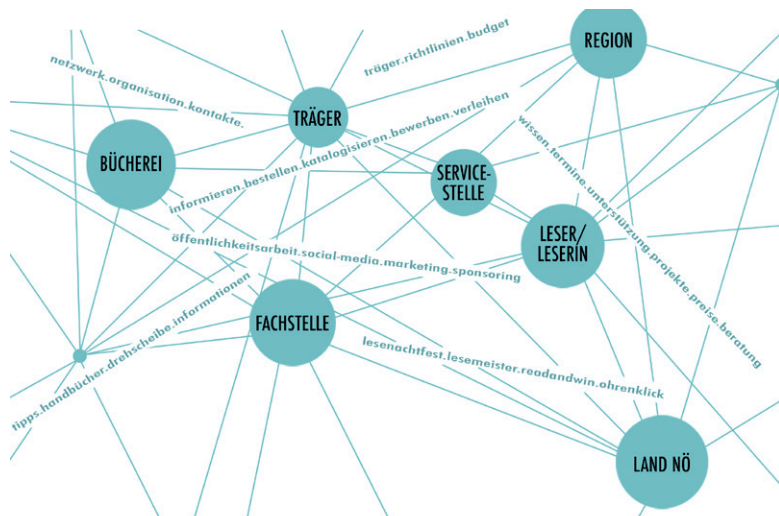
REGION

träger.richtlinien.budget

netzwerk.organisation.kontakte.

TRÄGER

BÜCHEREI

informieren.bestellen.katalogisieren.bewerben.verleihen

SERVICE-STELLE

wissen.termine.unterstützung.projekte.preise.beratung

LESER/LESERIN

öffentlichkeitsarbeit.social-media.marketing.sponsoring

tipps.handbücher.drehscheibe.informationen

FACHSTELLE

lesenachtfest.lesemeister.readandwin.ohrenklick

LAND NÖ